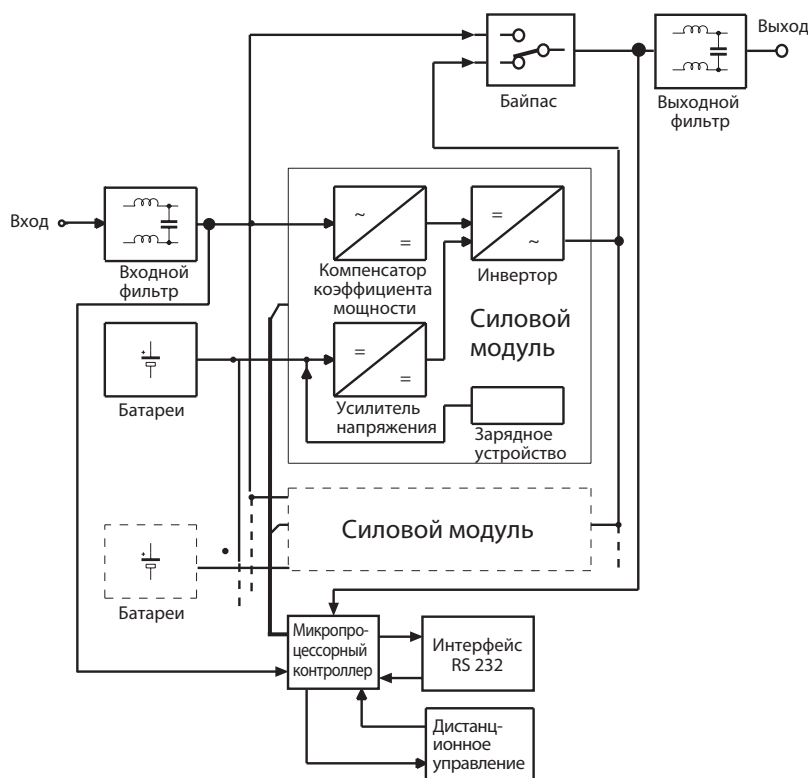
Выход

Байпас

Выходной фильтр

Вход

Входной фильтр

~

=

=

~

Компенсатор коэффициента мощности

Инвертор

Силовой модуль

=

=

Батареи

Усилитель напряжения

Зарядное устройство

Силовой модуль

Батареи

Микропроцессорный контроллер

Интерфейс RS 232

Дистанционное управление